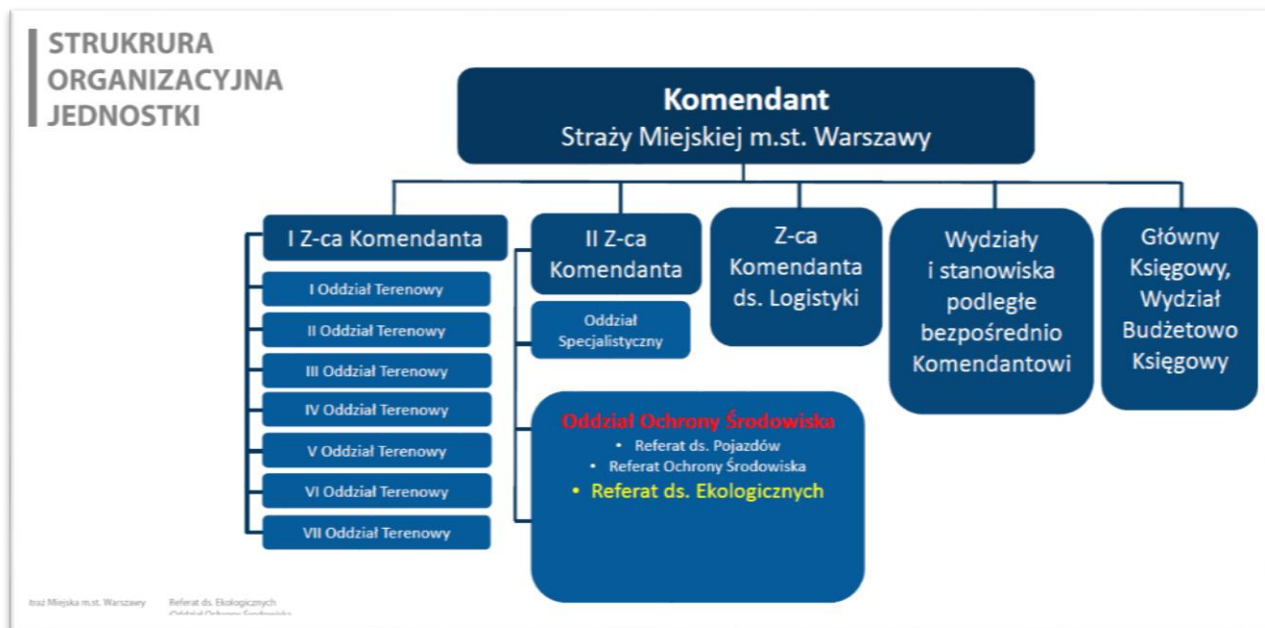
STRUKRURA ORGANIZACYJNA JEDNOSTKI

Komendant
Straży Miejskiej m.st. Warszawy

I Z-ca Komendanta

I Oddział Terenowy

II Oddział Terenowy

III Oddział Terenowy

IV Oddział Terenowy

V Oddział Terenowy

VI Oddział Terenowy

VII Oddział Terenowy

II Z-ca Komendanta

Oddział Specjalistyczny

Oddział Ochrony Środowiska
• Referat ds. Pojazdów
• Referat Ochrony Środowiska
• Referat ds. Ekologicznych

Z-ca Komendanta ds. Logistyki

Wydziały i stanowiska podległe bezpośrednio Komendantowi

Główny Księgowy, Wydział Budżetowo Księgowy

traż Miejska m.st. Warszawy Referat ds. Ekologicznych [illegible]